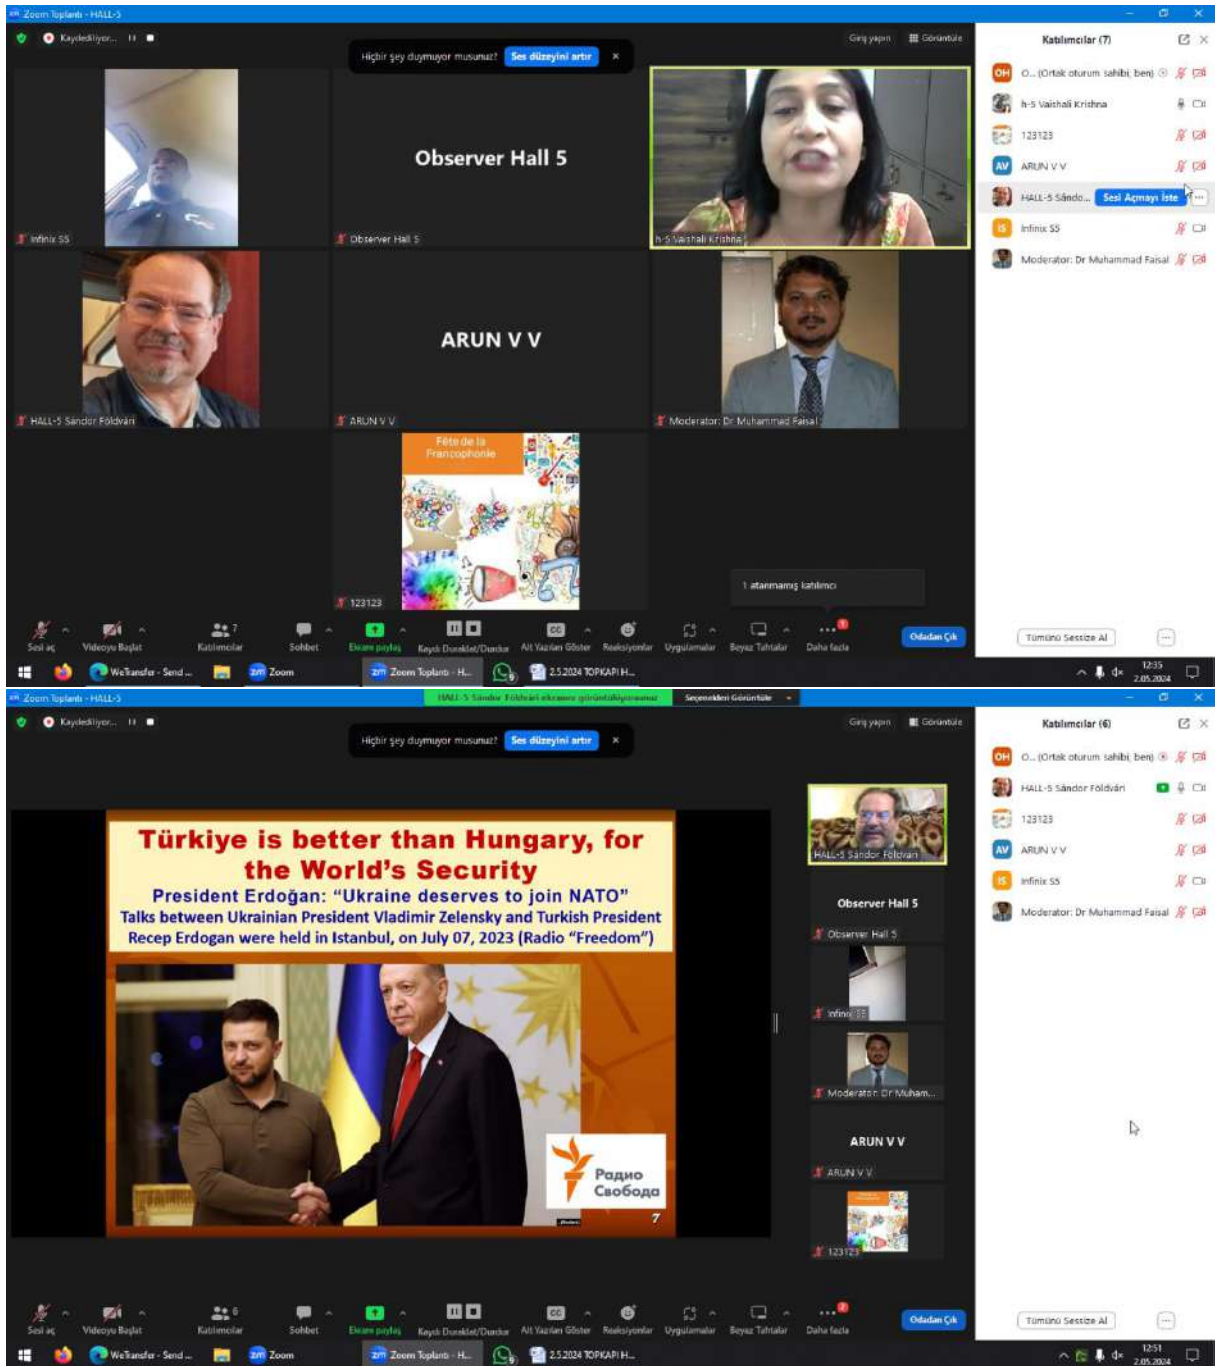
Zoom Toplantı - HALL-5

Kaydediliyor...

Hiçbir şey duymuyor musunuz? Ses düzeyini artır

Giriş yapın Görüntüle

Observer Hall 5

Infinix S5

Observer Hall 5

h-5 Vaishali Krishna

HALL-5 Sándor Földvári

ARUN V V

ARUN V V

Moderator: Dr Muhammad Faisal

Fête de la Francophonie

123123

1 atanmamış katılımcı

Katılımcılar (7)

OH O... (Ortak oturum sahibi, ben)

h-5 Vaishali Krishna

123123

AV ARUN V V

HALL-5 Sándo... Sesi Açmayı İste

IS Infinix S5

Moderator: Dr Muhammad Faisal

Tümünü Sessize Al

Sesi aç Videoyu Başlat Katılımcılar 7 Sohbet Ekranı paylaş Kaydı Duraklat/Durdur Alt Yazıları Göster Reaksiyonlar Uygulamalar Beyaz Tahtalar Daha fazla Odadan Çık

WeTransfer - Send ... Zoom Zoom Toplantı - H... 2.5.2024 TOPKAPI H...

12:35 2.05.2024

Zoom Toplantı - HALL-5

HALL-5 Sándor Földvári ekranını görüntülüyorsunuz Seçenekleri Görüntüle

Kaydediliyor...

Hiçbir şey duymuyor musunuz? Ses düzeyini artır

Giriş yapın Görüntüle

Türkiye is better than Hungary, for the World's Security

President Erdoğan: "Ukraine deserves to join NATO"

Talks between Ukrainian President Vladimir Zelensky and Turkish President Recep Erdogan were held in Istanbul, on July 07, 2023 (Radio "Freedom")

Радио Свобода

7

HALL-5 Sándor Földvári

Observer Hall 5

Observer Hall 5

Infinix S5

Moderator: Dr Muham...

ARUN V V

ARUN V V

123123

Katılımcılar (6)

OH O... (Ortak oturum sahibi, ben)

HALL-5 Sándor Földvári

123123

AV ARUN V V

IS Infinix S5

Moderator: Dr Muhammad Faisal

Tümünü Sessize Al

Sesi aç Videoyu Başlat Katılımcılar 6 Sohbet Ekranı paylaş Kaydı Duraklat/Durdur Alt Yazıları Göster Reaksiyonlar Uygulamalar Beyaz Tahtalar Daha fazla Odadan Çık

WeTransfer - Send ... Zoom Zoom Toplantı - H... 2.5.2024 TOPKAPI H...

12:51 2.05.2024